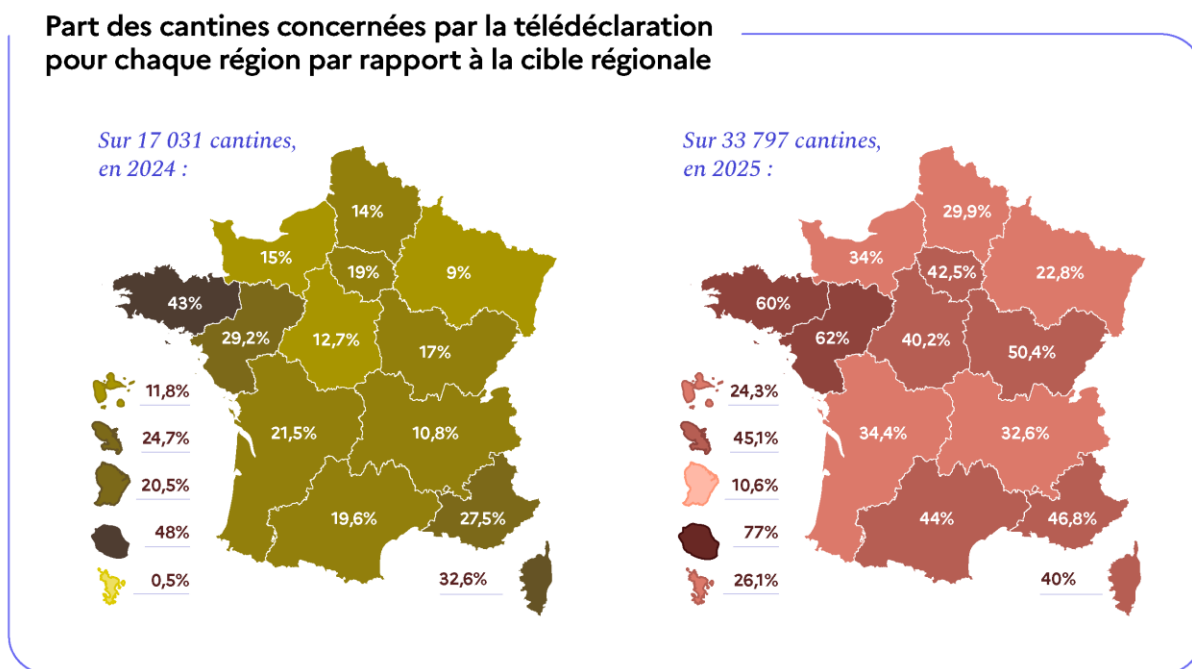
Part des cantines concernées par la télédéclaration pour chaque région par rapport à la cible régionale

Sur 17 031 cantines, en 2024 :

14%
15%
19%
9%
43%
29,2%
12,7%
17%
21,5%
10,8%
19,6%
27,5%
32,6%

11,8%
24,7%
20,5%
48%
0,5%

Sur 33 797 cantines, en 2025 :

29,9%
34%
42,5%
22,8%
60%
62%
40,2%
50,4%
34,4%
32,6%
44%
46,8%
40%

24,3%
45,1%
10,6%
77%
26,1%